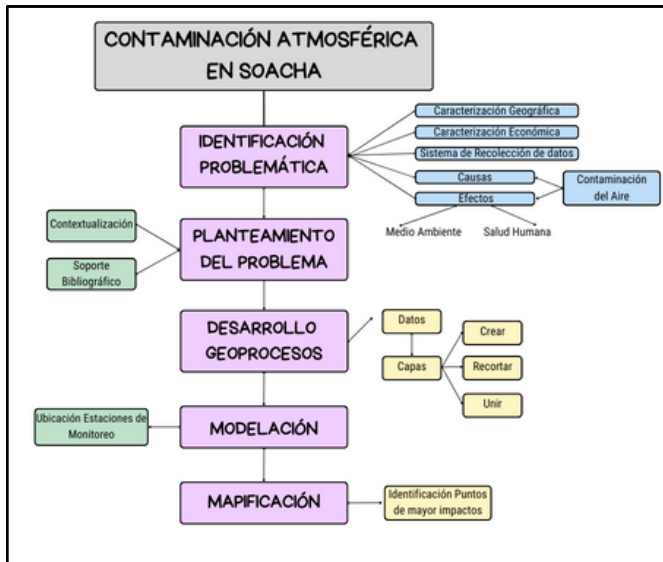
CONTAMINACIÓN ATMOSFÉRICA EN SOACHA

IDENTIFICACIÓN PROBLEMÁTICA

Caracterización Geográfica
Caracterización Económica
Sistema de Recolección de datos
Causas
Efectos
Contaminación del Aire
Medio Ambiente
Salud Humana

Contextualización
Soporte Bibliográfico

PLANTEAMIENTO DEL PROBLEMA

DESARROLLO GEOPROCESOS

Datos
Capas
Crear
Recortar
Unir

Ubicación Estaciones de Monitoreo

MODELACIÓN

MAPIFICACIÓN

Identificación Puntos de mayor impactos